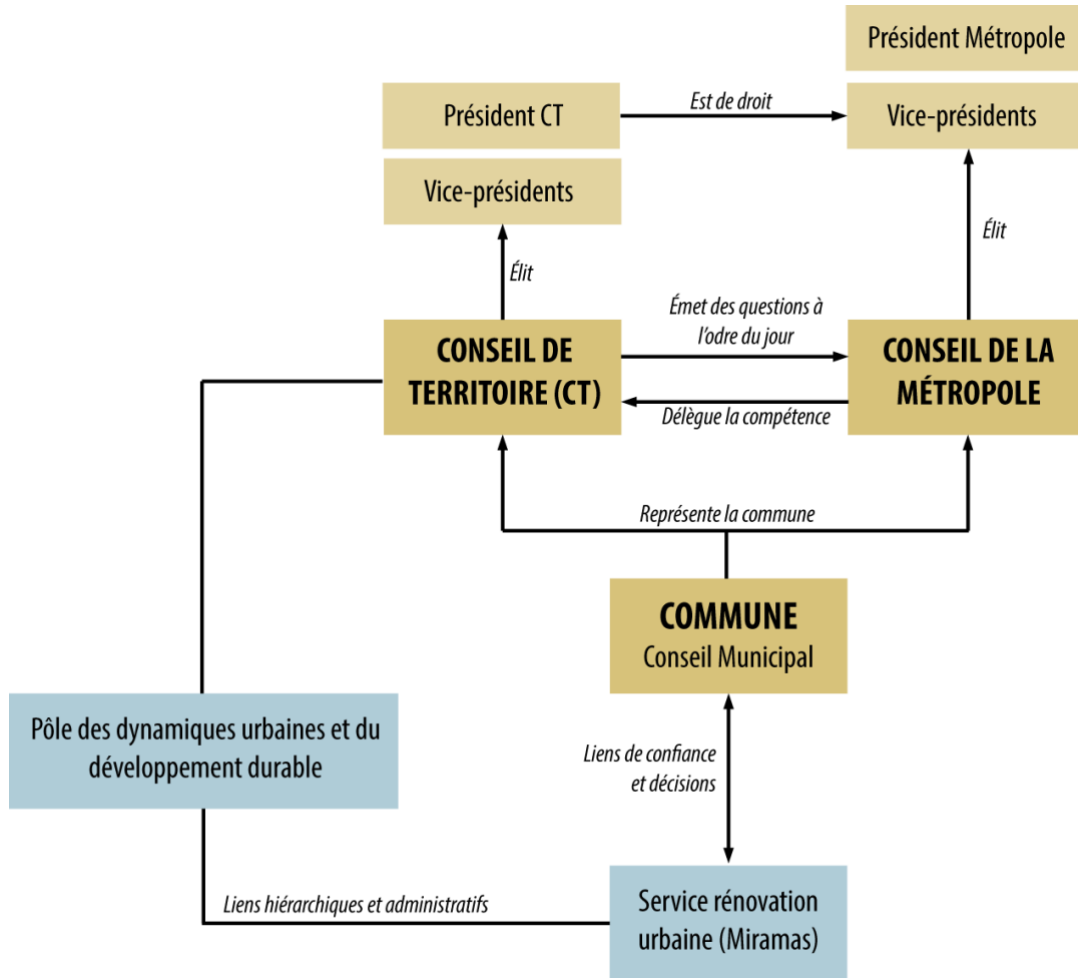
Président Métropole

Président CT

Est de droit

Vice-présidents

Vice-présidents

Élit

Élit

CONSEIL DE TERRITOIRE (CT)

Émet des questions à l'odre du jour

Délègue la compétence

CONSEIL DE LA MÉTROPOLE

Représente la commune

COMMUNE
Conseil Municipal

Pôle des dynamiques urbaines et du développement durable

Liens de confiance et décisions

Liens hiérarchiques et administratifs

Service rénovation urbaine (Miramas)